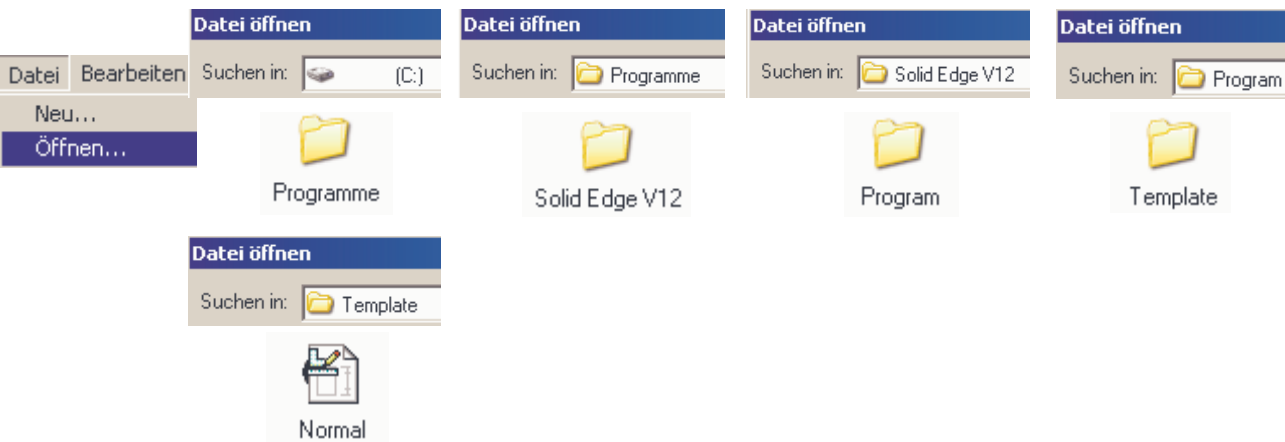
Datei Bearbeiten
Neu...
Öffnen...

Datei öffnen
Suchen in: (C:)
Programme

Datei öffnen
Suchen in: Programme
Solid Edge V12

Datei öffnen
Suchen in: Solid Edge V12
Program

Datei öffnen
Suchen in: Program
Template

Datei öffnen
Suchen in: Template
Normal